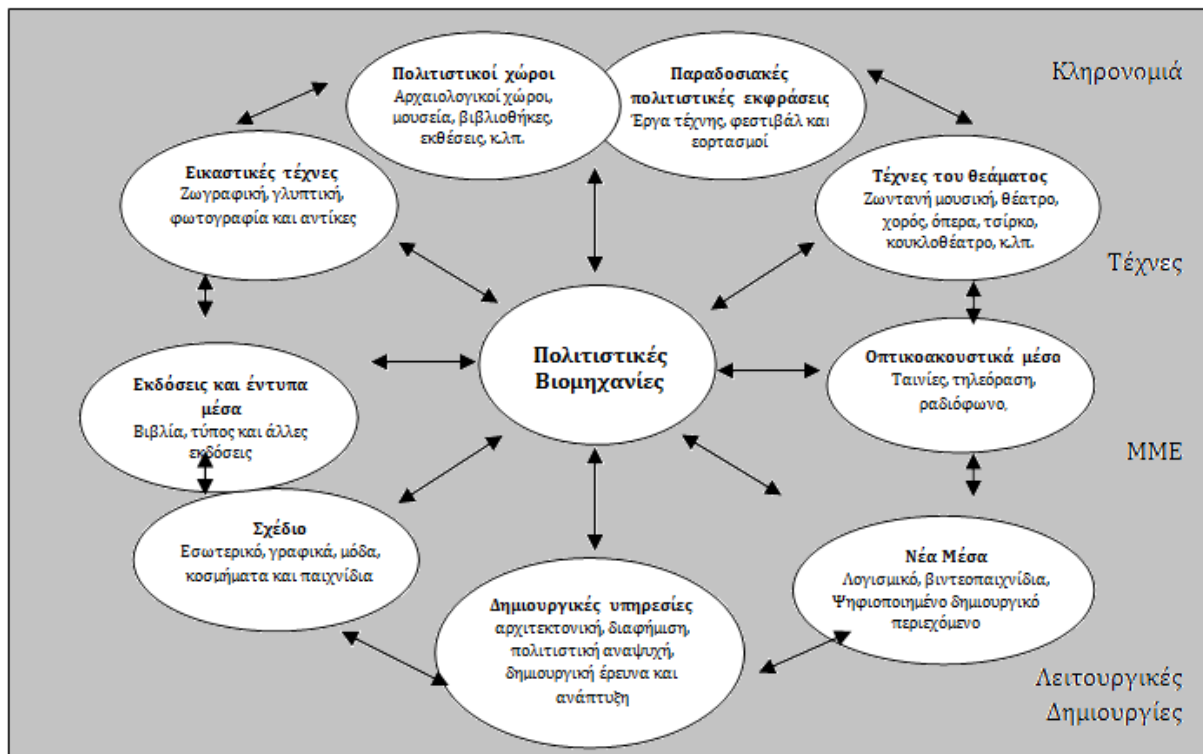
Πολιτιστικοί χώροι
Αρχαιολογικοί χώροι, μουσεία, βιβλιοθήκες, εκθέσεις, κ.λπ.

Παραδοσιακές πολιτιστικές εκφράσεις
Έργα τέχνης, φεστιβάλ και εορτασμοί

Κληρονομιά

Εικαστικές τέχνες
Ζωγραφική, γλυπτική, φωτογραφία και αντίκες

Τέχνες του θεάματος
Ζωντανή μουσική, θέατρο, χορός, όπερα, τσίρκο, κουκλοθέατρο, κ.λπ.

Τέχνες

Πολιτιστικές Βιομηχανίες

Εκδόσεις και έντυπα μέσα
Βιβλία, τύπος και άλλες εκδόσεις

Οπτικοακουστικά μέσο
Ταινίες, τηλεόραση, ραδιόφωνο,

ΜΜΕ

Σχέδιο
Εσωτερικό, γραφικά, μόδα, κοσμήματα και παιχνίδια

Νέα Μέσα
Λογισμικό, βιντεοπαιχνίδια, Ψηφιοποιημένο δημιουργικό περιεχόμενο

Δημιουργικές υπηρεσίες
αρχιτεκτονική, διαφήμιση, πολιτιστική αναψυχή, δημιουργική έρευνα και ανάπτυξη

Λειτουργικές Δημιουργίες